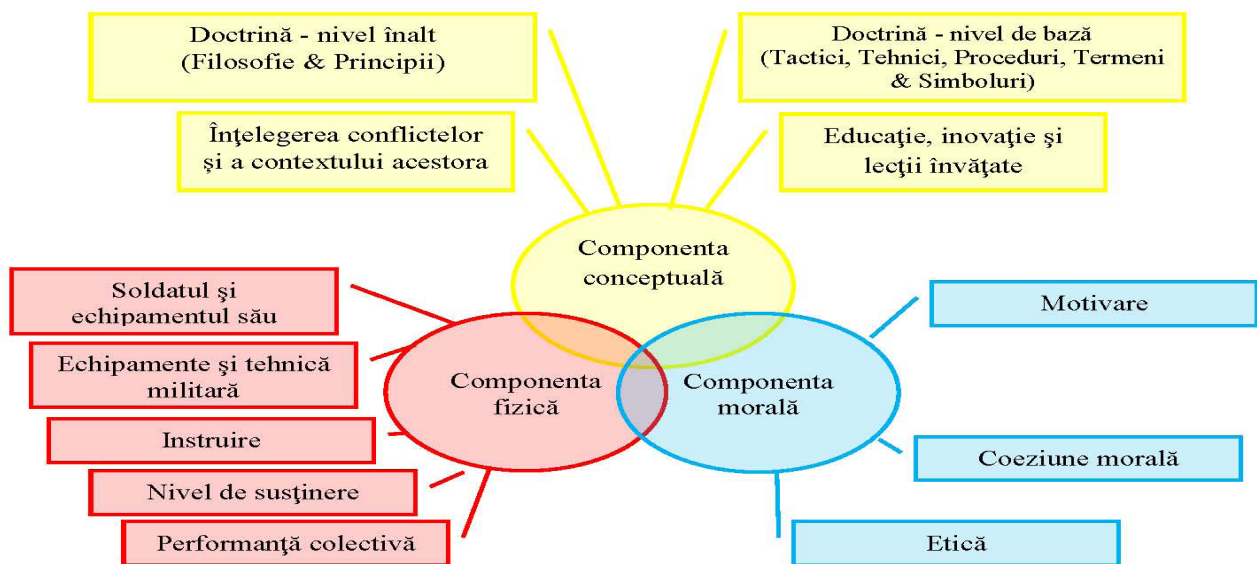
Doctrină - nivel înalt
(Filosofie & Principii)

Doctrină - nivel de bază
(Tactici, Tehnici, Proceduri, Termeni & Simboluri)

Înţelegerea conflictelor şi a contextului acestora

Educaţie, inovaţie şi lecţii învăţate

Componenta conceptuală

Soldatul şi echipamentul său

Echipamente şi tehnică militară

Instruire

Nivel de susţinere

Performanţă colectivă

Componenta fizică

Componenta morală

Motivare

Coeziune morală

Etică